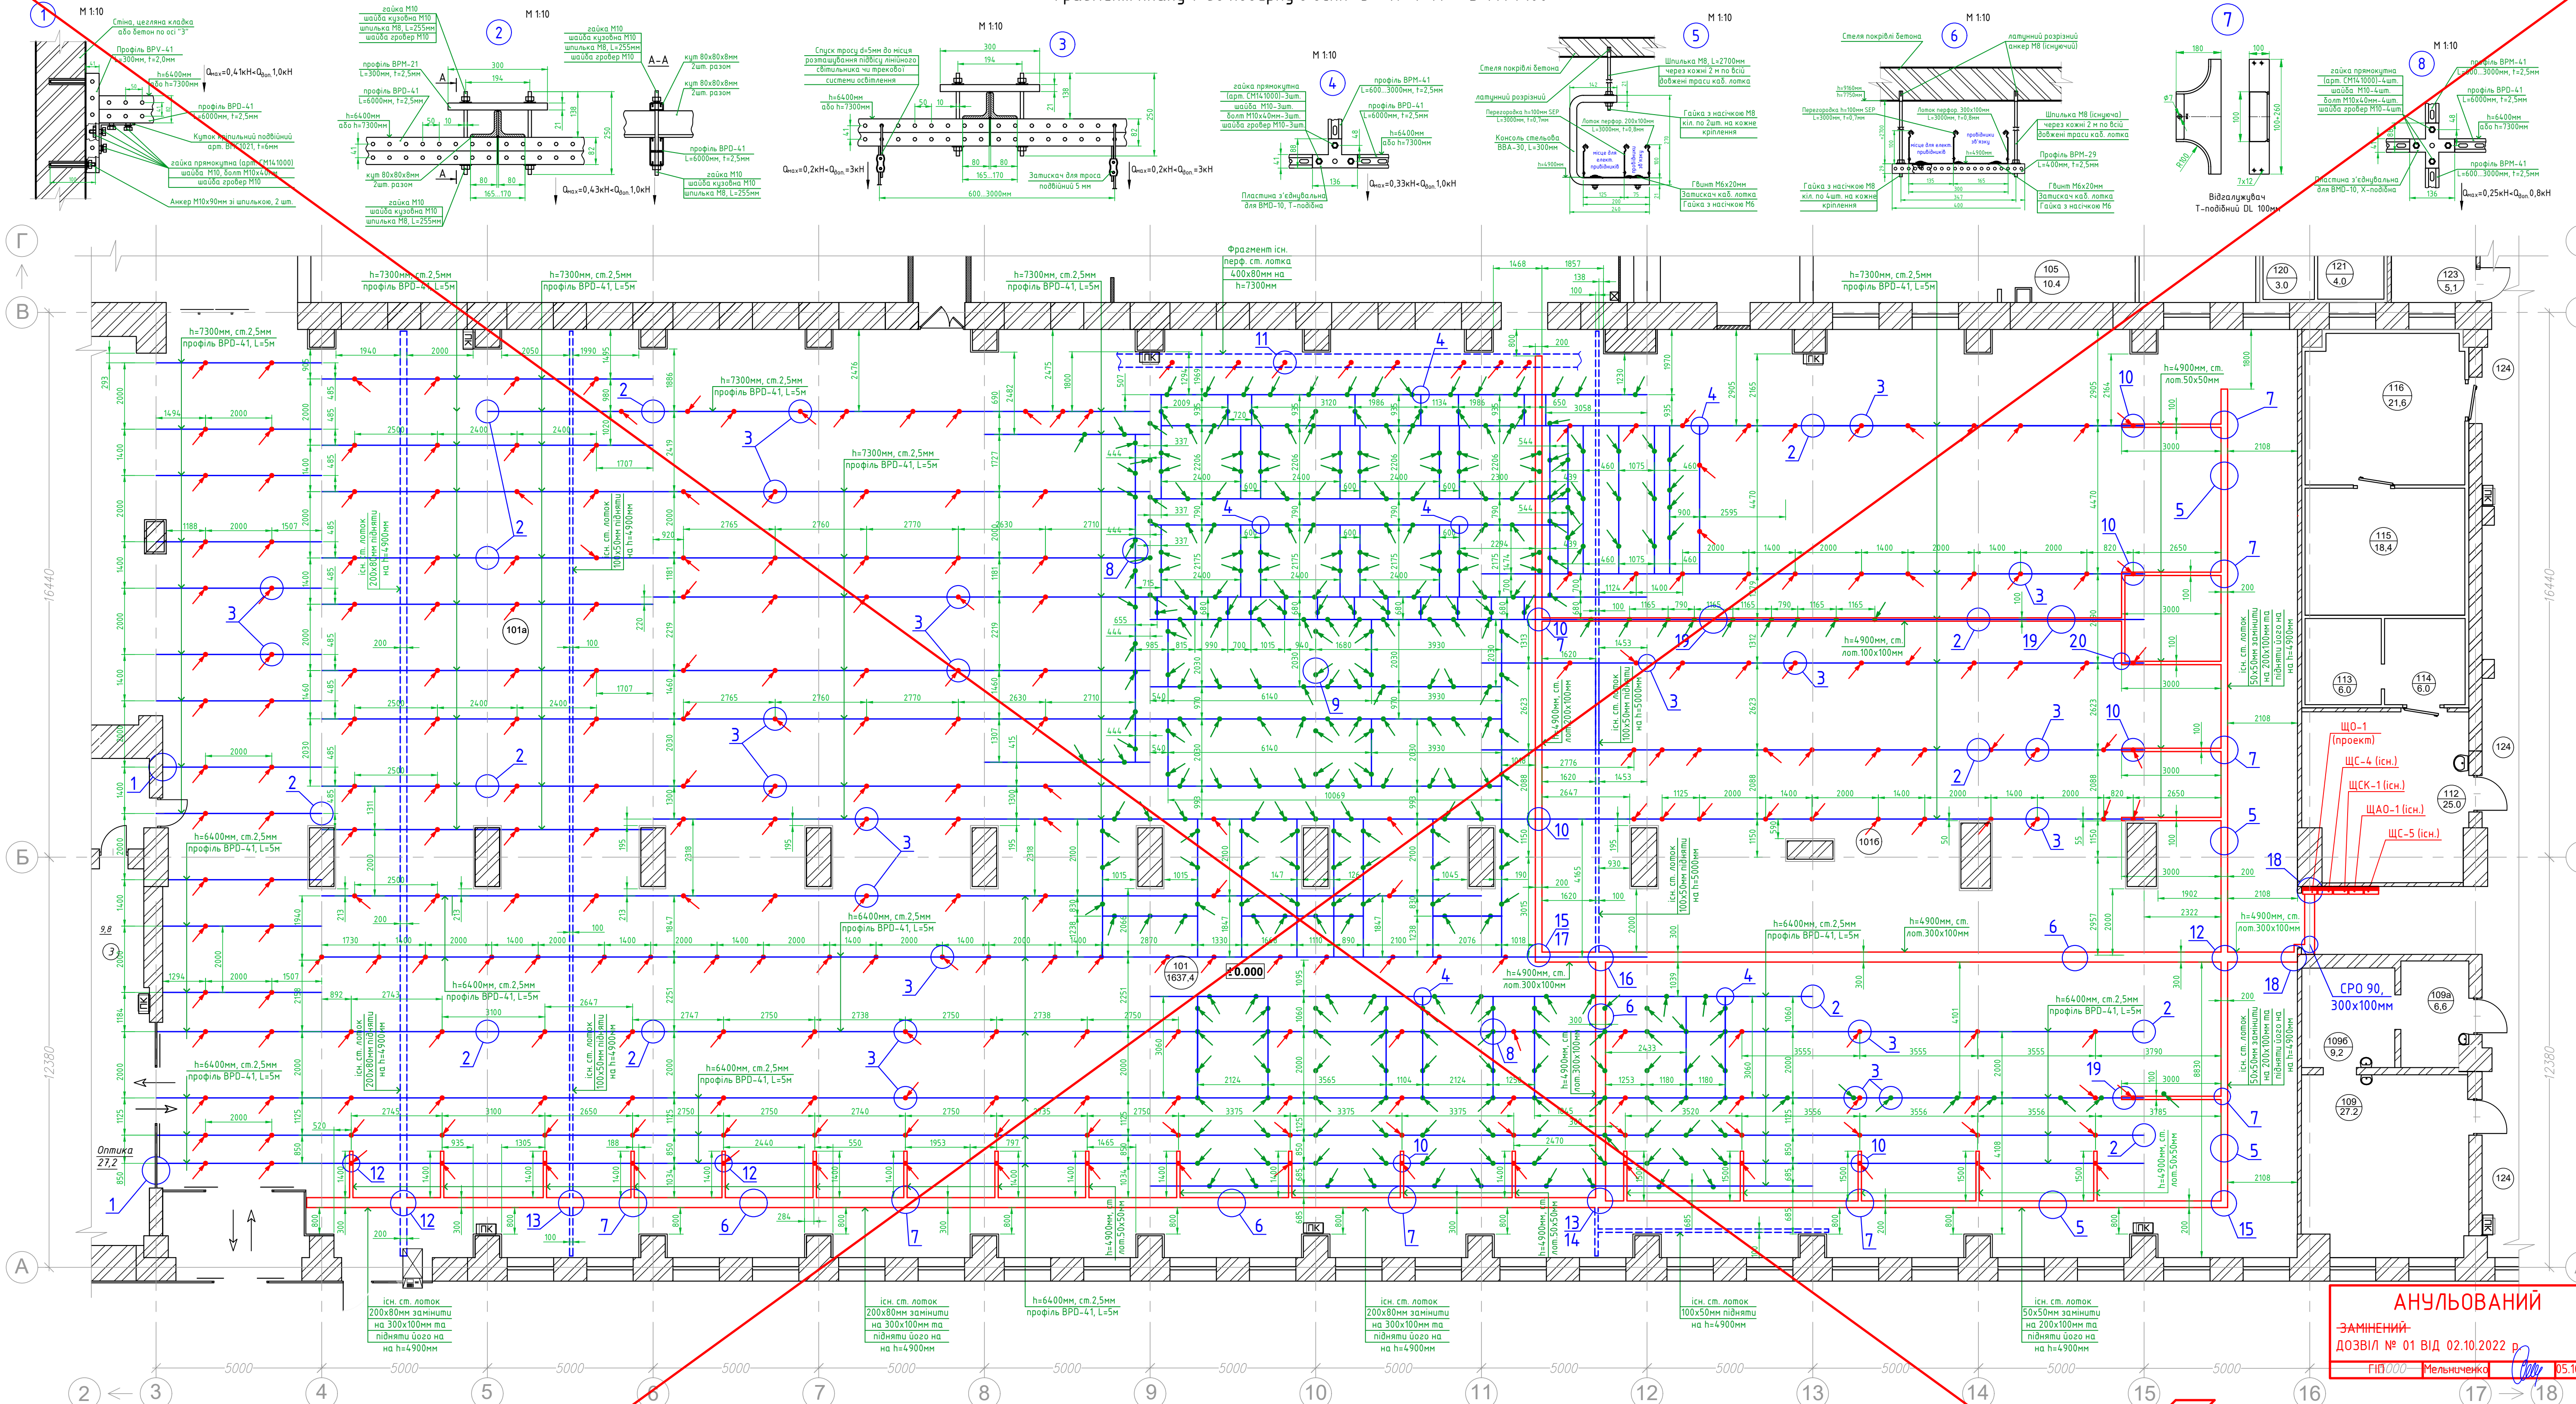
М 1:10

Стіна, цегляна кладка або бетон по осі "3"
Профіль BPV-41 L=300мм, t=2,0мм
h=6400мм або h=7300мм
$Q_{max}$=0,41кН<$Q_{доп.}$1,0кН
профіль BPD-41 L=6000мм, t=2,5мм
Куток кріпильний подвійний арт. BPA1021, t=6мм
гайка прямокутна (арт. CM141000)
шайба М10, болт М10х40мм
шайба гровер М10
Анкер М10х90мм зі шпилькою, 2 шт.

М 1:10
2
гайка М10
шайба кузовна М10
шпилька М8, L=255мм
шайба гровер М10
профіль BPM-21 L=300мм, t=2,5мм
профіль BPD-41 L=6000мм, t=2,5мм
h=6400мм або h=7300мм
кут 80х80х8мм 2шт. разом
гайка М10
шайба кузовна М10
шпилька М8, L=255мм
А-А
кут 80х80х8мм 2шт. разом
кут 80х80х8мм 2шт. разом
профіль BPD-41 L=6000мм, t=2,5мм
гайка М10
шайба кузовна М10
шпилька М8, L=255мм
$Q_{max}$=0,43кН<$Q_{доп.}$1,0кН

М 1:10
3
Спуск тросу d=5мм до місця розташування підвісу лінійного світильника чи трекової системи освітлення
h=6400мм або h=7300мм
$Q_{max}$=0,2кН<$Q_{доп.}$=3кН
Затискач для троса подвійний 5 мм
$Q_{max}$=0,2кН<$Q_{доп.}$=3кН
600...3000мм

М 1:10
4
гайка прямокутна (арт. CM141000)-3шт.
шайба М10-3шт.
болт М10х40мм-3шт.
шайба гровер М10-3шт.
профіль BPM-41 L=600...3000мм, t=2,5мм
профіль BPD-41 L=6000мм, t=2,5мм
h=6400мм або h=7300мм
Пластина з'єднувальна для BMD-10, Т-подібна
$Q_{max}$=0,33кН<$Q_{доп.}$1,0кН

М 1:10
5
Стеля покрівлі бетона
латунний розпізний
Шпилька М8, L=2700мм через кожні 2 м по всій довжені трасі каб. лотка
Перегородка h=100мм SEP L=3000мм, t=0,7мм
Лоток перфор. 200х100мм L=3000мм, t=0,8мм
Консоль стельова ВВА-30, L=300мм
Гайка з насічкою М8 кіл. по 2шт. на кожне кріплення
місце для елект. провідників
Гвинт М6х20мм
Затискач каб. лотка
Гайка з насічкою М6

М 1:10
6
Стеля покрівлі бетона
латунний розпізний анкер М8 (існуючий)
Перегородка h=100мм SEP L=3000мм, t=0,7мм
Лоток перфор. 300х100мм L=3000мм, t=0,8мм
Шпилька М8 (існуюча) через кожні 2 м по всій довжені трас каб. лотка
Профіль BPM-29 L=400мм, t=2,5мм
місце для елект. провідників
провідники зв'язку
Гайка з насічкою М8 кіл. по 4шт. на кожне кріплення
Гвинт М6х20мм
Затискач каб. лотка
Гайка з насічкою М6

7
Відгалужувач Т-подібний DL 100мм

М 1:10
8
гайка прямокутна (арт. CM141000)-4шт.
шайба М10-4шт.
болт М10х40мм-4шт.
шайба гровер М10-4шт.
профіль BPM-41 L=600...3000мм, t=2,5мм
профіль BPD-41 L=6000мм, t=2,5мм
h=6400мм або h=7300мм
профіль BPM-41 L=600...3000мм, t=2,5мм
Пластина з'єднувальна для BMD-10, Х-подібна
$Q_{max}$=0,25кН<$Q_{доп.}$0,8кН

h=7300мм, ст.2,5мм профіль BPD-41, L=5м
Фрагмент існ. перф. ст. лотка 400х80мм на h=7300мм
h=4900мм, ст. лот.50х50мм
h=4900мм, ст. лот.100х100мм
h=4900мм, ст. лот.300х100мм
h=6400мм, ст.2,5мм профіль BPD-41, L=5м
існ. ст. лоток 200х80мм підняти на h=4900мм
існ. ст. лоток 100х50мм підняти на h=4900мм
існ. ст. лоток 100х50мм підняти на h=5000мм
існ. ст. лоток 50х50мм на 200х100мм та підняти його на h=4900мм
ЩО-1 (проект)
ЩС-4 (існ.)
ЩСК-1 (існ.)
ЩАО-1 (існ.)
ЩС-5 (існ.)
CPO 90, 300х100мм
Оптика 27,2
101а
101 1637,4
±0.000
1016
105 10,4
120 3,0
121 4,0
123 5,1
116 21,6
115 18,4
113 6,0
114 6,0
112 25,0
109а 6,6
109б 9,2
109 27,2
124
ПК
існ. ст. лоток 200х80мм замінити на 300х100мм та підняти його на h=4900мм
існ. ст. лоток 100х50мм підняти на h=4900мм
існ. ст. лоток 50х50мм замінити на 200х100мм та підняти його на h=4900мм
16440
12380
Г В Б А
2 3 4 5 6 7 8 9 10 11 12 13 14 15 16 17 18
5000

АНУЛЬОВАНИЙ
ЗАМІНЕНИЙ
ДОЗВІЛ № 01 ВІД 02.10.2022 р.
ГІП Мельниченко 05.1